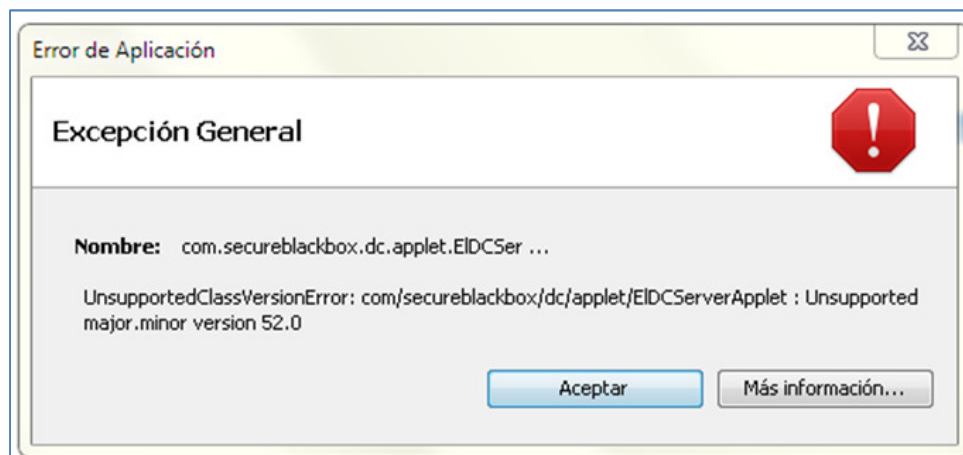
Error de Aplicación

Excepción General

Nombre: com.secureblackbox.dc.applet.ElDCSer ...

UnsupportedClassVersionError: com/secureblackbox/dc/applet/ElDCServerApplet : Unsupported major.minor version 52.0

Aceptar

Más información...